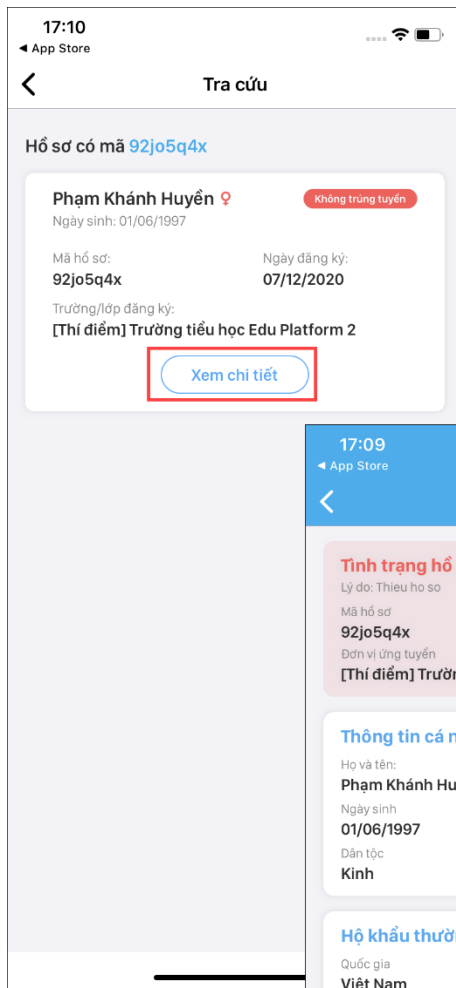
17:10
◀ App Store

Tra cứu

Hồ sơ có mã 92jo5q4x

Phạm Khánh Huyền ♀
Ngày sinh: 01/06/1997

Không trúng tuyển

Mã hồ sơ:
92jo5q4x

Ngày đăng ký:
07/12/2020

Trường/lớp đăng ký:
[Thí điểm] Trường tiểu học Edu Platform 2

Xem chi tiết

17:09
◀ App Store

Tình trạng hồ
Lý do: Thieu ho so
Mã hồ sơ
92jo5q4x
Đơn vị ứng tuyển
[Thí điểm] Trườn

Thông tin cá n
Họ và tên:
Phạm Khánh Hu
Ngày sinh
01/06/1997
Dân tộc
Kinh

Hộ khẩu thườ
Quốc gia
Việt Nam